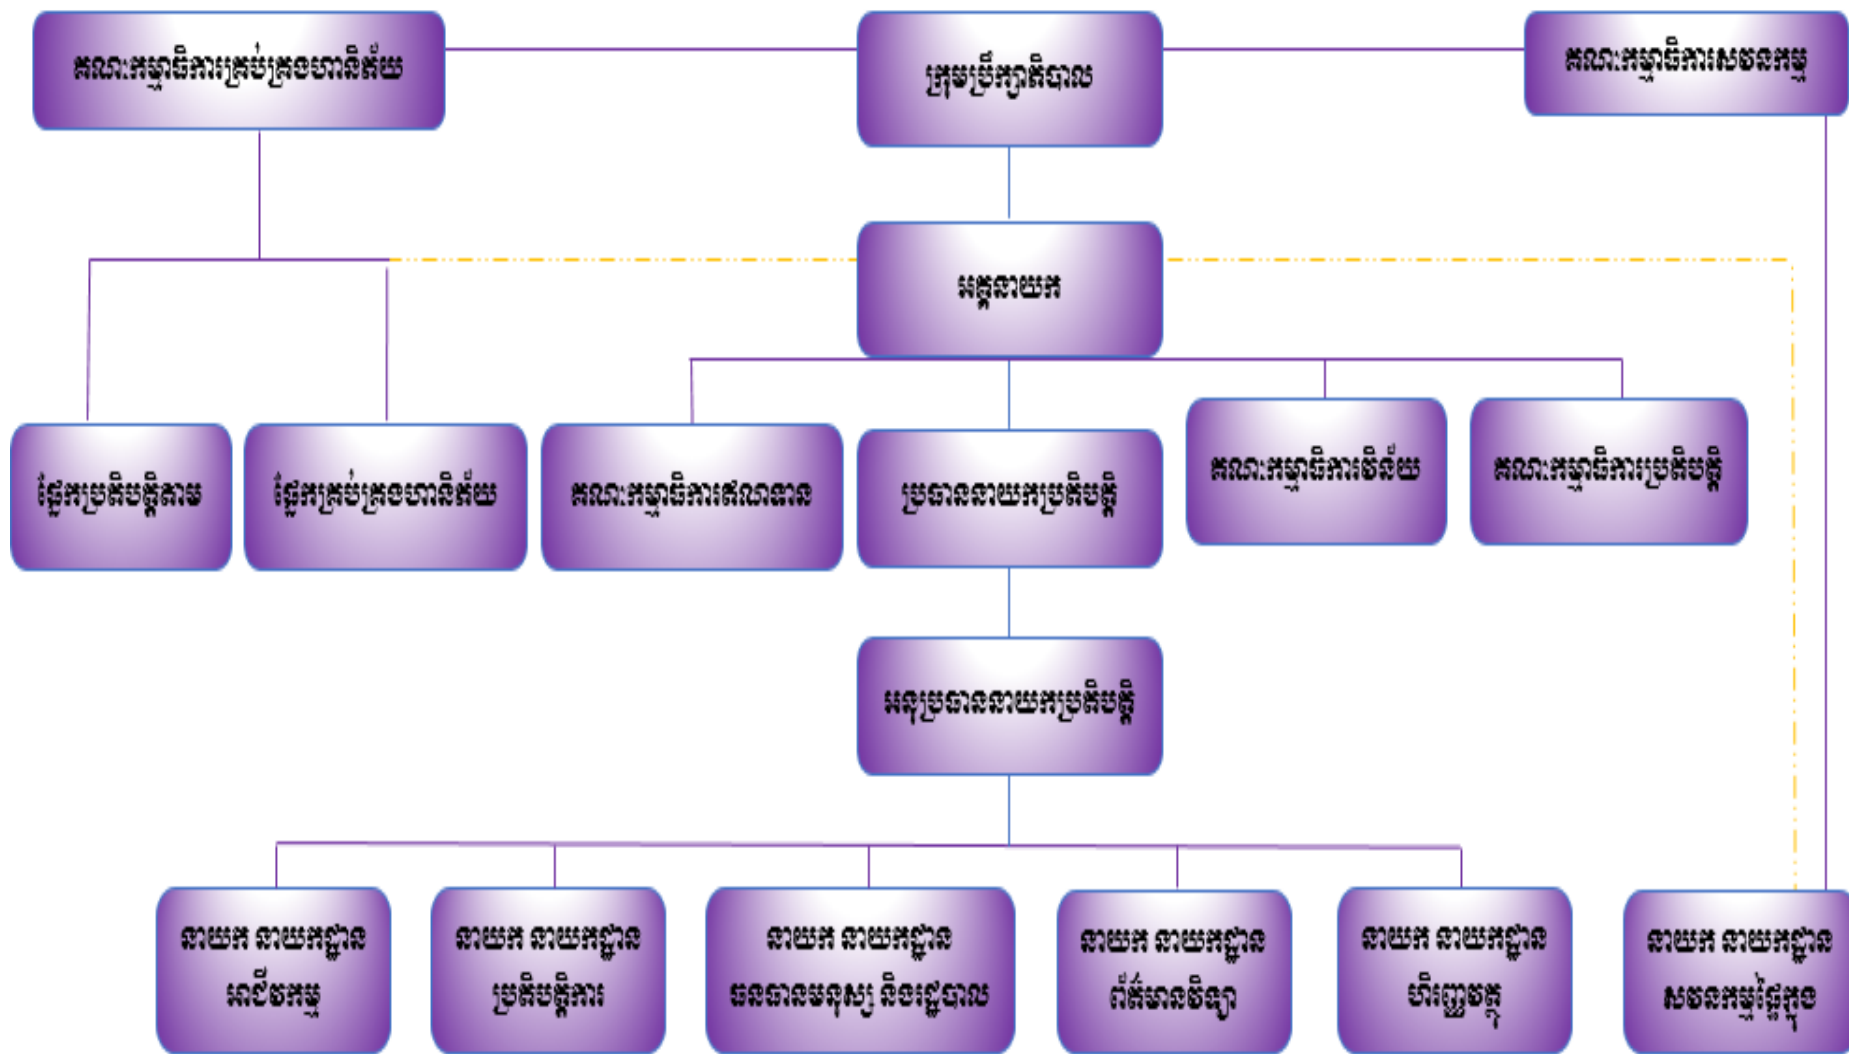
គណៈកម្មាធិការគ្រប់គ្រងហានិភ័យ

ក្រុមប្រឹក្សាភិបាល

គណៈកម្មាធិការសវនកម្ម

អគ្គនាយក

ផ្នែកប្រតិបត្តិតាម

ផ្នែកគ្រប់គ្រងហានិភ័យ

គណៈកម្មាធិការឥណទាន

ប្រធាននាយកប្រតិបត្តិ

គណៈកម្មាធិការវិនិយោគ

គណៈកម្មាធិការប្រតិបត្តិ

អនុប្រធាននាយកប្រតិបត្តិ

នាយក នាយកដ្ឋាន អាជីវកម្ម

នាយក នាយកដ្ឋាន ប្រតិបត្តិការ

នាយក នាយកដ្ឋាន ធនធានមនុស្ស និងរដ្ឋបាល

នាយក នាយកដ្ឋាន ព័ត៌មានវិទ្យា

នាយក នាយកដ្ឋាន ហិរញ្ញវត្ថុ

នាយក នាយកដ្ឋាន សវនកម្មផ្ទៃក្នុង